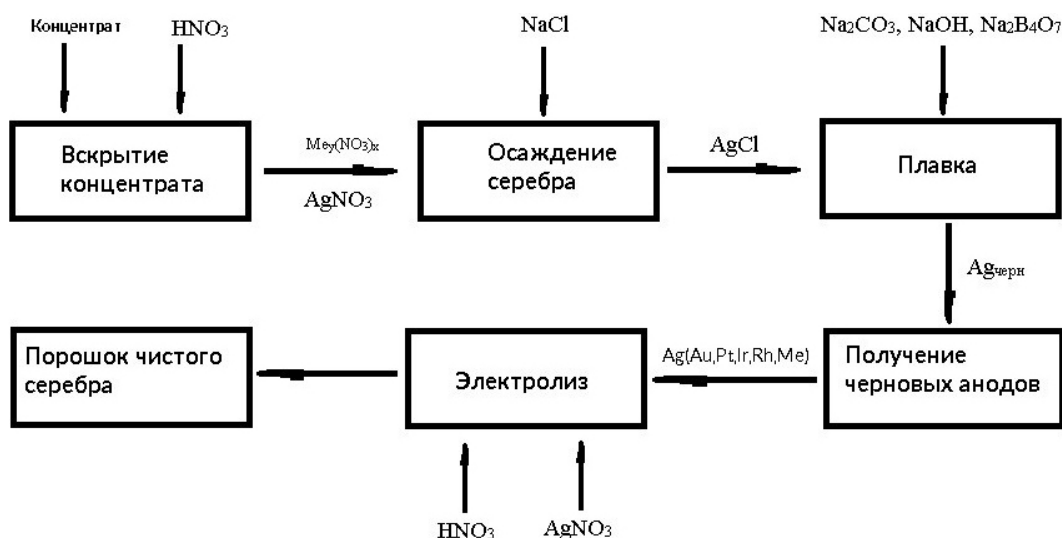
Концентрат $HNO_3$

Вскрытие концентрата

$Me_y(NO_3)_x$

$AgNO_3$

NaCl

Осаждение серебра

AgCl

$Na_2CO_3$, NaOH, $Na_2B_4O_7$

Плавка

$Ag_{черн}$

Получение черновых анодов

Ag(Au,Pt,Ir,Rh,Me)

Электролиз

$HNO_3$ $AgNO_3$

Порошок чистого серебра